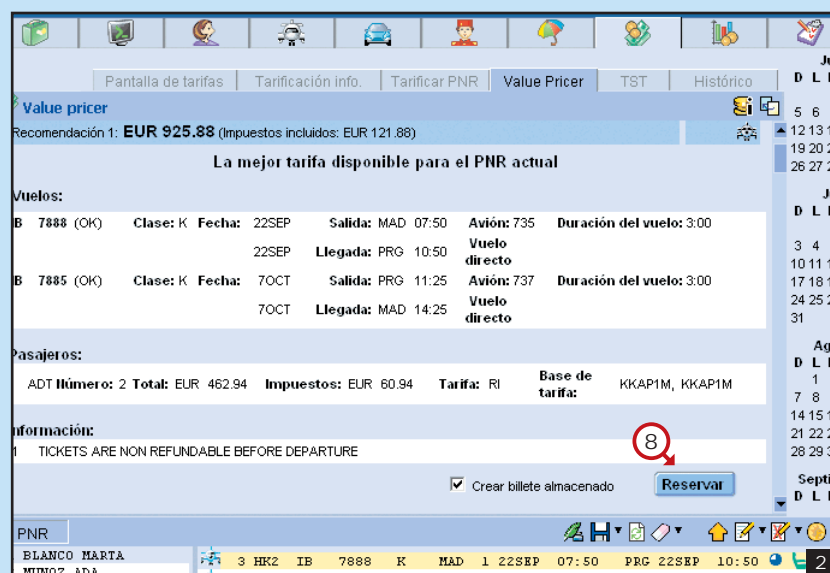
Pantalla de tarifas | Tarificación info. | Tarificar PNR | Value Pricer | TST | Histórico

Value pricer

Recomendación 1: EUR 925.88 (Impuestos incluidos: EUR 121.88)

La mejor tarifa disponible para el PNR actual

Vuelos:

| | | | | | |
|---|---|---|---|---|---|
| IB 7888 (OK) | Clase: K | Fecha: 22SEP | Salida: MAD 07:50 | Avión: 735 | Duración del vuelo: 3:00 |
| | | 22SEP | Llegada: PRG 10:50 | Vuelo directo | |
| IB 7885 (OK) | Clase: K | Fecha: 7OCT | Salida: PRG 11:25 | Avión: 737 | Duración del vuelo: 3:00 |
| | | 7OCT | Llegada: MAD 14:25 | Vuelo directo | |

Pasajeros:

ADT Número: 2 Total: EUR 462.94 Impuestos: EUR 60.94 Tarifa: RI Base de tarifa: KKAP1M, KKAP1M

Información:

1 TICKETS ARE NON REFUNDABLE BEFORE DEPARTURE

8

Crear billete almacenado Reservar

PNR

BLANCO MARTA
MUNOZ ADA

3 HK2 IB 7888 K MAD 1 22SEP 07:50 PRG 22SEP 10:50

Ju
D L
5 6
12 13
19 20
26 27
J
D L
3 4
10 11
17 18
24 25
31
Ag
D L
1
7 8
14 15
21 22
28 29
Septi
D L
2